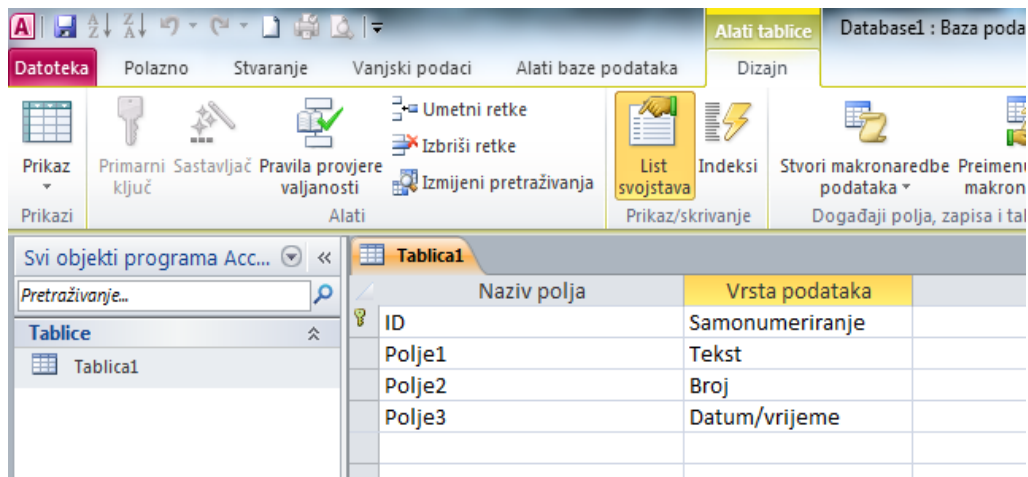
Alati tablice

Database1 : Baza poda

Datoteka | Polazno | Stvaranje | Vanjski podaci | Alati baze podataka | Dizajn

Prikaz

Prikazi

Primarni ključ

Sastavljač

Pravila provjere valjanosti

Umetni retke

Izbriši retke

Izmijeni pretraživanja

Alati

List svojstava

Indeksi

Prikaz/skrivanje

Stvori makronaredbe podataka

Preimenu makron

Događaji polja, zapisa i tal

Svi objekti programa Acc...

Pretraživanje...

Tablice

Tablica1

Tablica1

| Naziv polja | Vrsta podataka |
|---|---|
| ID | Samonumeriranje |
| Polje1 | Tekst |
| Polje2 | Broj |
| Polje3 | Datum/vrijeme |